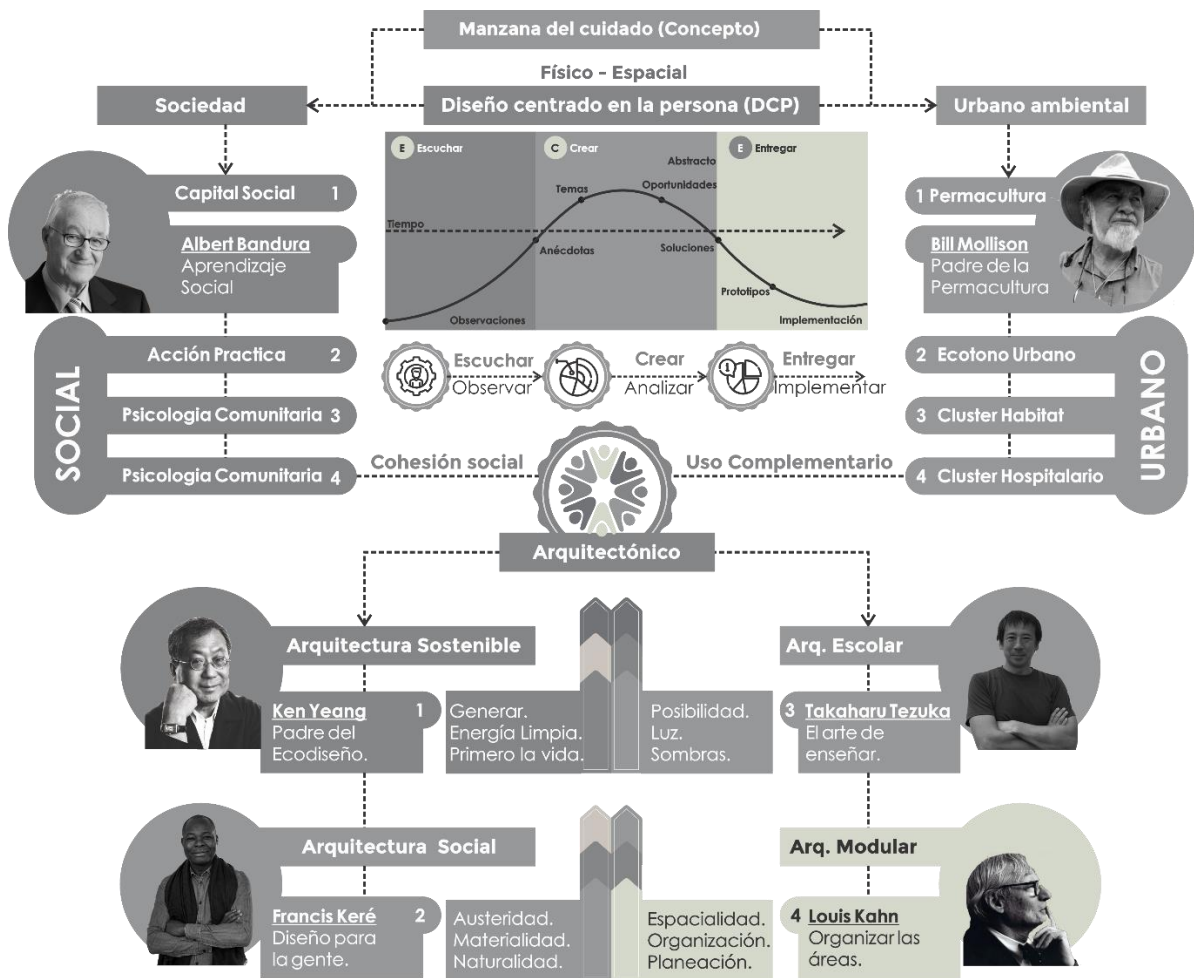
Manzana del cuidado (Concepto)

Físico - Espacial

Sociedad

Diseño centrado en la persona (DCP)

Urbano ambiental

E Escuchar

C Crear

E Entregar

Abstracto

Temas

Oportunidades

Tiempo

Anécdotas

Soluciones

Prototipos

Observaciones

Implementación

Capital Social 1

Albert Bandura
Aprendizaje Social

SOCIAL

Acción Practica 2

Psicologia Comunitaria 3

Psicologia Comunitaria 4

Escuchar
Observar

Crear
Analizar

Entregar
Implementar

Cohesión social

Uso Complementario

1 Permacultura

Bill Mollison
Padre de la Permacultura

URBANO

2 Ecotono Urbano

3 Cluster Habitat

4 Cluster Hospitalario

Arquitectónico

Arquitectura Sostenible

Ken Yeang 1
Padre del Ecodiseño.

Generar.
Energía Limpia.
Primero la vida.

Posibilidad.
Luz.
Sombras.

Arq. Escolar

3 Takaharu Tezuka
El arte de enseñar.

Arquitectura Social

Francis Keré 2
Diseño para la gente.

Austeridad.
Materialidad.
Naturalidad.

Espacialidad.
Organización.
Planeación.

Arq. Modular

4 Louis Kahn
Organizar las áreas.